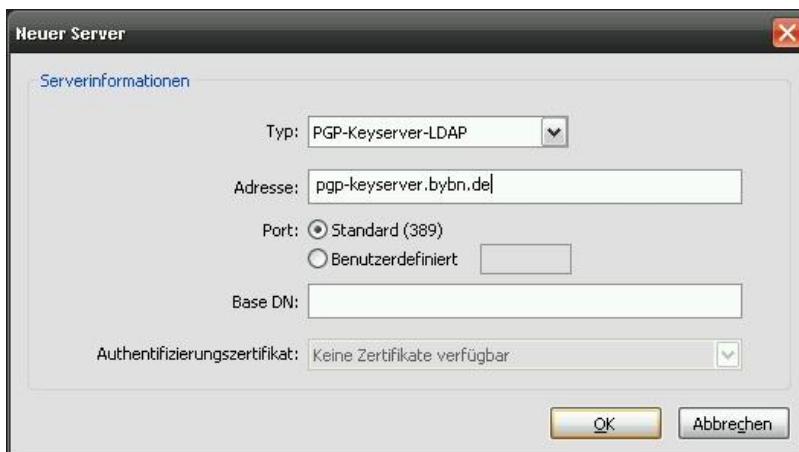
Neuer Server

Serverinformationen

Typ: PGP-Keyserver-LDAP

Adresse: pgp-keyserver.bybn.de

Port: Standard (389)
Benutzerdefiniert

Base DN:

Authentifizierungszertifikat: Keine Zertifikate verfügbar

OK Abbrechen